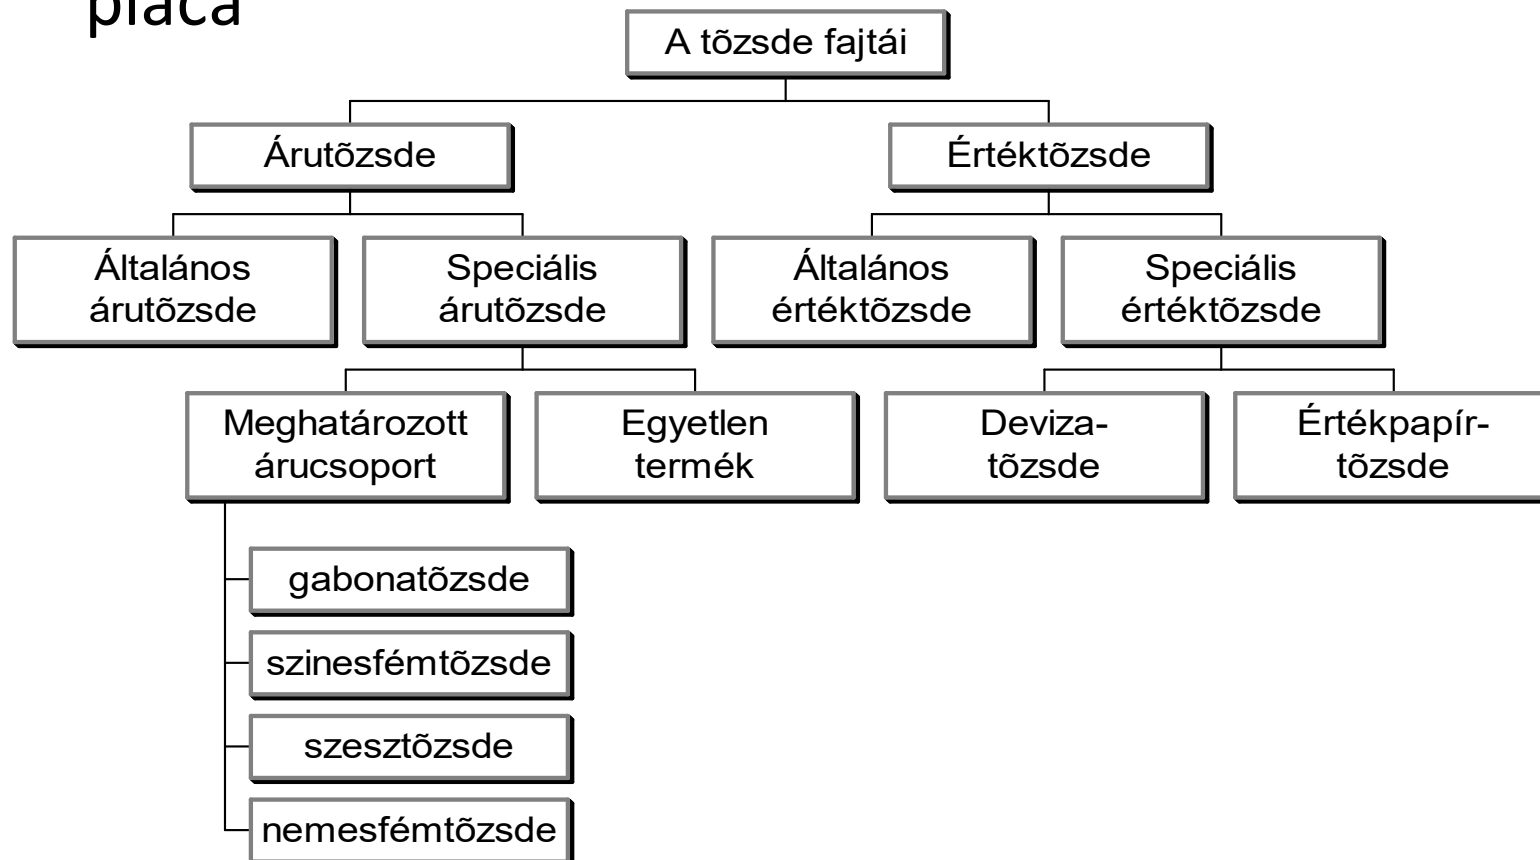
piaca

A tõzsde fajtái

Árutõzsde

Értéktõzsde

Általános árutõzsde

Speciális árutõzsde

Általános értéktõzsde

Speciális értéktõzsde

Meghatározott árucsoport

Egyetlen termék

Deviza-tõzsde

Értékpapír-tõzsde

gabonatõzsde

szinesfémtõzsde

szesztõzsde

nemesfémtõzsde